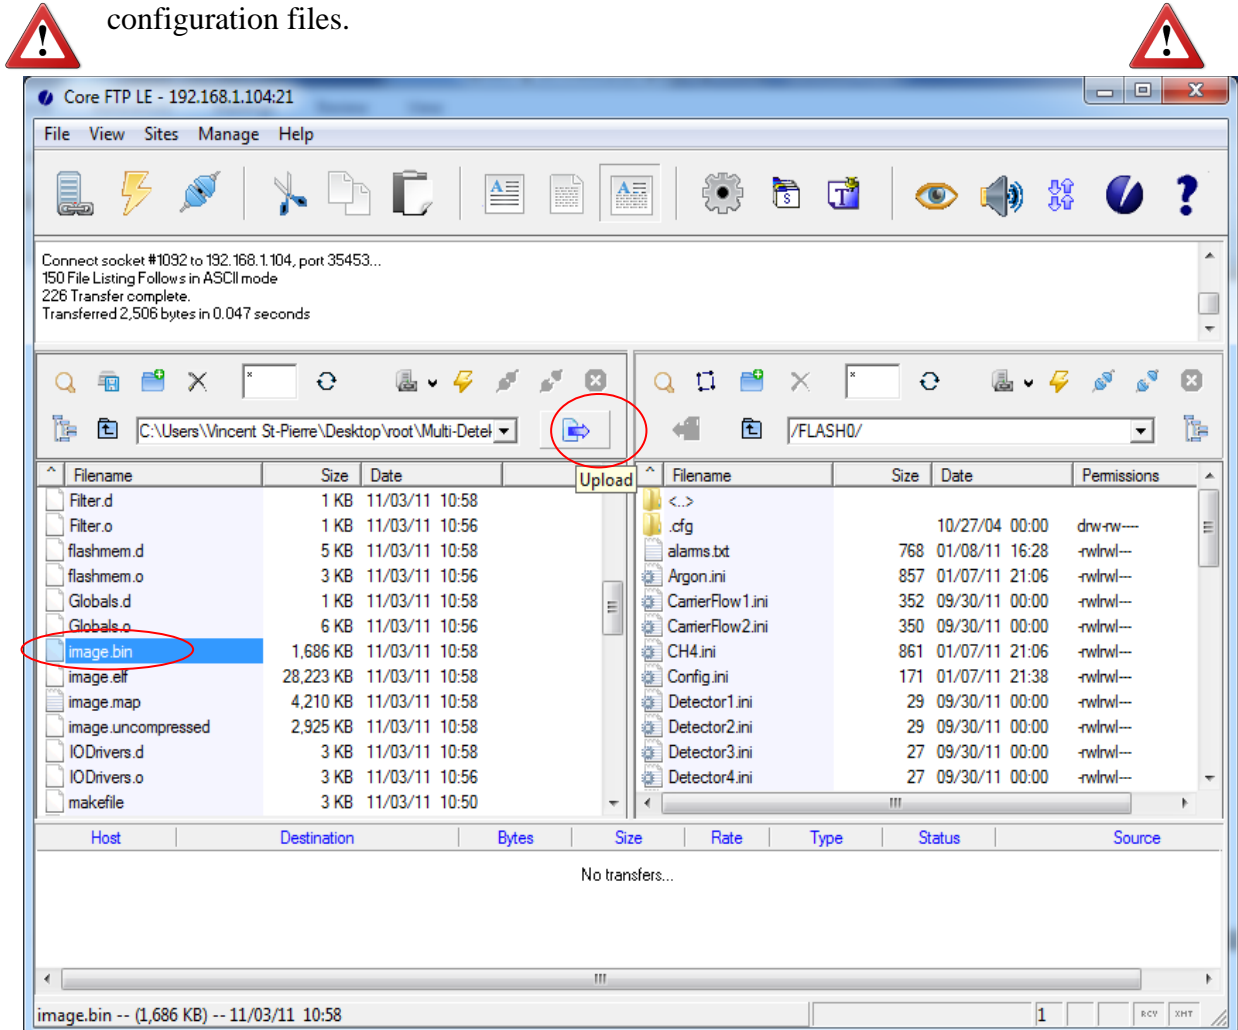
configuration files.

Core FTP LE - 192.168.1.104:21

File View Sites Manage Help

Connect socket #1092 to 192.168.1.104, port 35453...
150 File Listing Follows in ASCII mode
226 Transfer complete.
Transferred 2,506 bytes in 0.047 seconds

C:\Users\Vincent St-Pierre\Desktop\root\Multi-Detel

Upload

/FLASH0/

| Filename | Size | Date |
|---|---|---|
| Filter.d | 1 KB | 11/03/11 10:58 |
| Filter.o | 1 KB | 11/03/11 10:56 |
| flashmem.d | 5 KB | 11/03/11 10:58 |
| flashmem.o | 3 KB | 11/03/11 10:56 |
| Globals.d | 1 KB | 11/03/11 10:58 |
| Globals.o | 6 KB | 11/03/11 10:56 |
| image.bin | 1,686 KB | 11/03/11 10:58 |
| image.elf | 28,223 KB | 11/03/11 10:58 |
| image.map | 4,210 KB | 11/03/11 10:58 |
| image.uncompressed | 2,925 KB | 11/03/11 10:58 |
| IODrivers.d | 3 KB | 11/03/11 10:58 |
| IODrivers.o | 3 KB | 11/03/11 10:56 |
| makefile | 3 KB | 11/03/11 10:50 |

| Filename | Size | Date | Permissions |
|---|---|---|---|
| <..> | | | |
| .cfg | | 10/27/04 00:00 | drw-rw---- |
| alarms.txt | 768 | 01/08/11 16:28 | -rwlrwl--- |
| Argon.ini | 857 | 01/07/11 21:06 | -rwlrwl--- |
| CarrierFlow1.ini | 352 | 09/30/11 00:00 | -rwlrwl--- |
| CarrierFlow2.ini | 350 | 09/30/11 00:00 | -rwlrwl--- |
| CH4.ini | 861 | 01/07/11 21:06 | -rwlrwl--- |
| Config.ini | 171 | 01/07/11 21:38 | -rwlrwl--- |
| Detector1.ini | 29 | 09/30/11 00:00 | -rwlrwl--- |
| Detector2.ini | 29 | 09/30/11 00:00 | -rwlrwl--- |
| Detector3.ini | 27 | 09/30/11 00:00 | -rwlrwl--- |
| Detector4.ini | 27 | 09/30/11 00:00 | -rwlrwl--- |

| Host | Destination | Bytes | Size | Rate | Type | Status | Source |
|---|---|---|---|---|---|---|---|

No transfers...

image.bin -- (1,686 KB) -- 11/03/11 10:58 1 RCV XMT